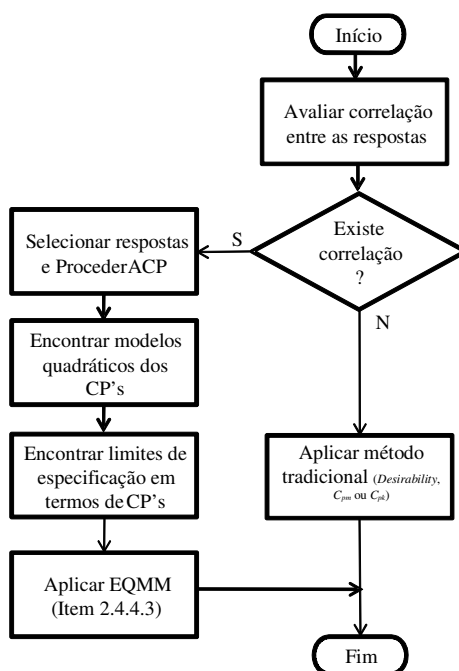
Início

Avaliar correlação entre as respostas

Existe correlação ?

S

Selecionar respostas e ProcederACP

Encontrar modelos quadráticos dos CP's

Encontrar limites de especificação em termos deCP's

Aplicar EQMM (Item 2.4.4.3)

N

Aplicar método tradicional (*Desirability*, $C_{pm}$ ou $C_{pk}$)

Fim